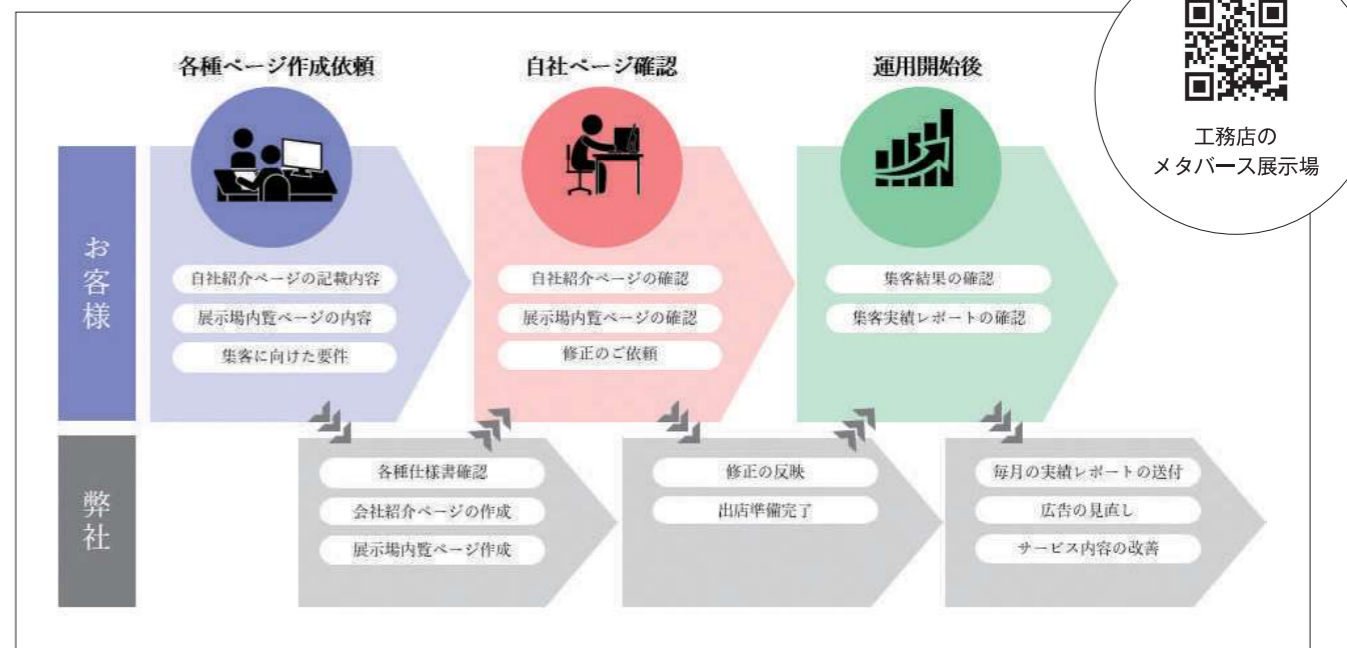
各種ページ作成依頼

自社ページ確認

運用開始後

工務店の
メタバース展示場

お客様

自社紹介ページの記載内容

展示場内覧ページの内容

集客に向けた要件

自社紹介ページの確認

展示場内覧ページの確認

修正のご依頼

集客結果の確認

集客実績レポートの確認

弊社

各種仕様書確認

会社紹介ページの作成

展示場内覧ページ作成

修正の反映

出店準備完了

毎月の実績レポートの送付

広告の見直し

サービス内容の改善